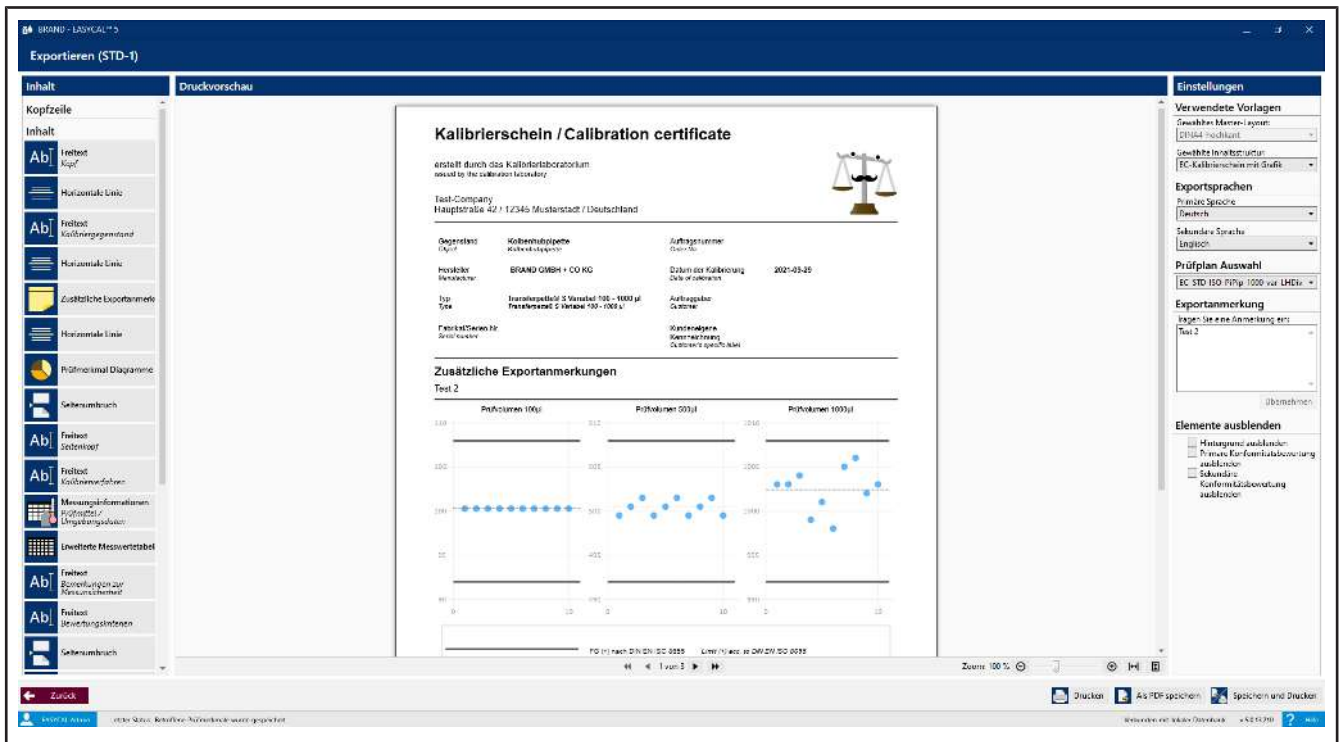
BRAND - EASYCAL™ 5

Exportieren (STD-1)

Inhalt

Kopfzeile

Inhalt

Freitext
Kopf

Horizontale Linie

Freitext
Kalibriergegenstand

Horizontale Linie

Zusätzliche Exportanmerk

Horizontale Linie

Prüfmerkmal Diagramme

Seitenumbruch

Freitext
Seitenkopf

Freitext
Kalibrierverfahren

Messungsinformationen
Prüfmittel / Umgebungsdaten

Erweiterte Messwertetabel

Freitext
Bemerkungen zur Messunsicherheit

Freitext
Bewertungskriterien

Seitenumbruch

Druckvorschau

Kalibrierschein / Calibration certificate

erstellt durch das Kalibrierlaboratorium
issued by the calibration laboratory

Test-Company
Hauptstraße 42 / 12345 Musterstadt / Deutschland

| Gegenstand Object | Kolbenhubpipette | Auftragsnummer Order No. | |
|---|---|---|---|
| Hersteller Manufacturer | BRAND GMBH + CO KG | Datum der Kalibrierung Date of calibration | 2021-03-29 |
| Typ Type | Transferpette® S Variabel 100 - 1000 µl | Auftraggeber Customer | |
| Fabrikat/Serien Nr. Serial number | | Kundeneigene Kennzeichnung Customer's specification | |

Zusätzliche Exportanmerkungen

Test 2

Prüfvolumen 100µl

Prüfvolumen 500µl

Prüfvolumen 1000µl

FG (+) nach DIN EN ISO 8655   Limit (+) acc. to DIN EN ISO 8655

1 von 3

Zoom: 100 %

Einstellungen

Verwendete Vorlagen

Gewähltes Master-Layout:
DINA4 Hochkant

Gewählte Inhaltsstruktur:
EC-Kalibrierschein mit Grafik

Exportsprachen

Primäre Sprache
Deutsch

Sekundäre Sprache
Englisch

Prüfplan Auswahl

EC STD ISO PiPip 1000 var LHDiv

Exportanmerkung

Tragen Sie eine Anmerkung ein:
Test 2

Übernehmen

Elemente ausblenden

Hintergrund ausblenden
Primäre Konformitätsbewertung ausblenden
Sekundäre Konformitätsbewertung ausblenden

Zurück

Drucken

Als PDF speichern

Speichern und Drucken

EASYCAL Admin

letzter Status: Kolbenhub-Prüfstandmodule wurde gespeichert

Hilfe